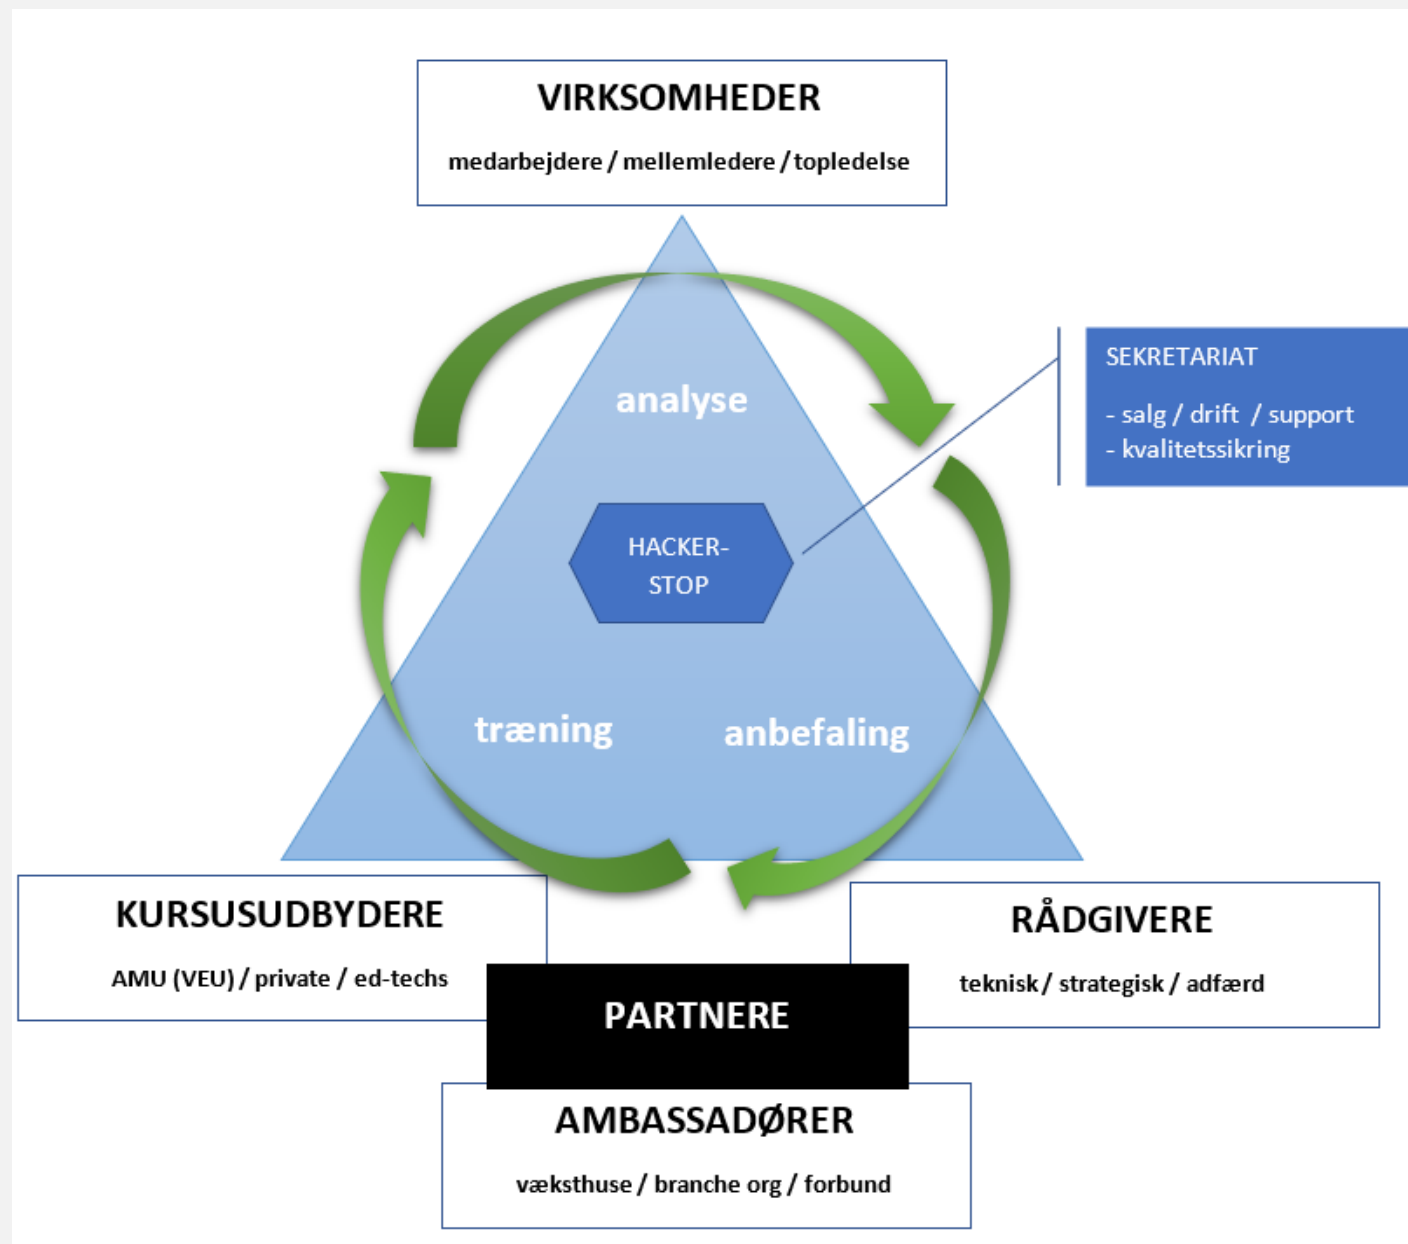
VIRKSOMHEDER

medarbejdere / mellemledere / topledelse

SEKRETARIAT

- salg / drift / support
- kvalitetssikring

analyse

HACKER-STOP

træning

anbefaling

KURSUSUDBYDERE

AMU (VEU) / private / ed-techs

RÅDGIVERE

teknisk / strategisk / adfærd

PARTNERE

AMBASSADØRER

væksthuse / branche org / forbund